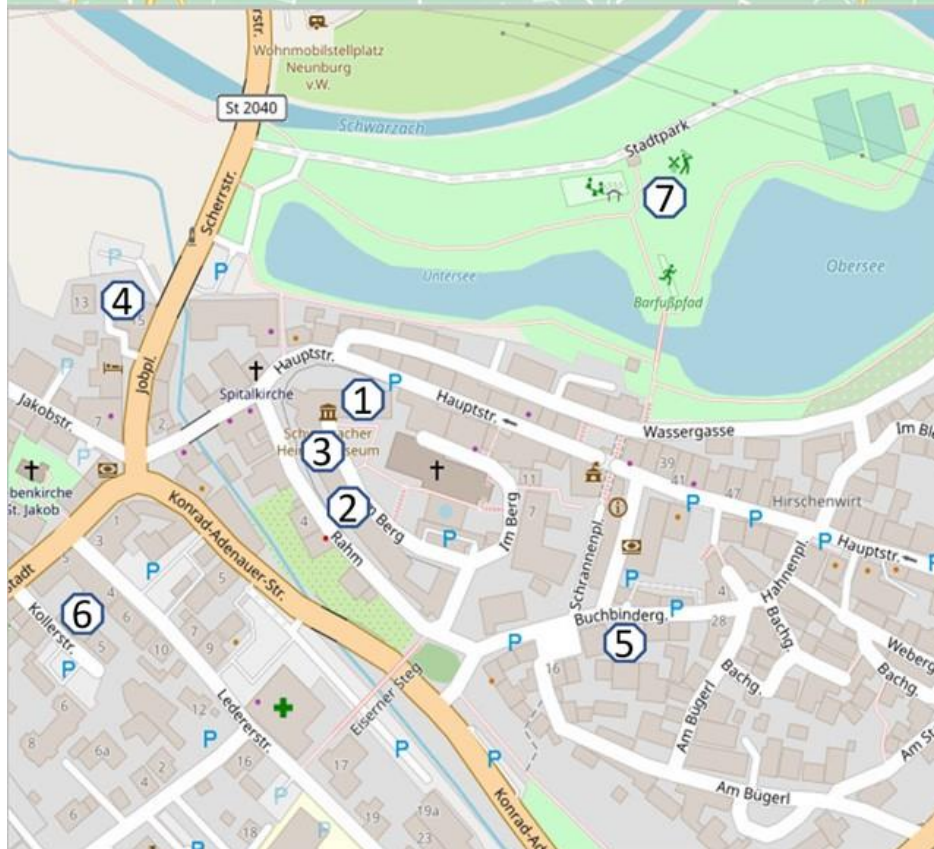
Wohnmobilstellplatz
Neunburg
v.W.

St 2040

Scherrstr.

Schwarzach

Stadtpark

7

Scherrstr.

P

Untersee

Obersee

Barfußpfad

13

4

15

Jobpl.

Hauptstr.

P

Spitalkirche

1

Hauptstr.

Wassergasse

Im Bl

Jakobstr.

7

2

3

Schwarzacher Heimatmuseum

39

41

47

benkirche
St. Jakob

2

11

Im Berg

7

P

Hirschenwirt

1

3

4

Rahm

Berg

P

P

Hauptstr.

Konrad-Adenauer-Str.

Schrannenpl.

P

tadt

5

P

5

P

4

Hahnenpl.

Koller str.

6

6

5

10

7

9

Buchbinderg.

P

28

Bachg.

Weberg

P

5

P

16

Bachg.

Bachg.

6

12

Eiserner Steg

Am Bügerl

Am St

8

6a

P

P

Ledererstr.

16

17

P

4

2

P

Am Bügerl

6

18

19

19a

23

Konrad-Ad